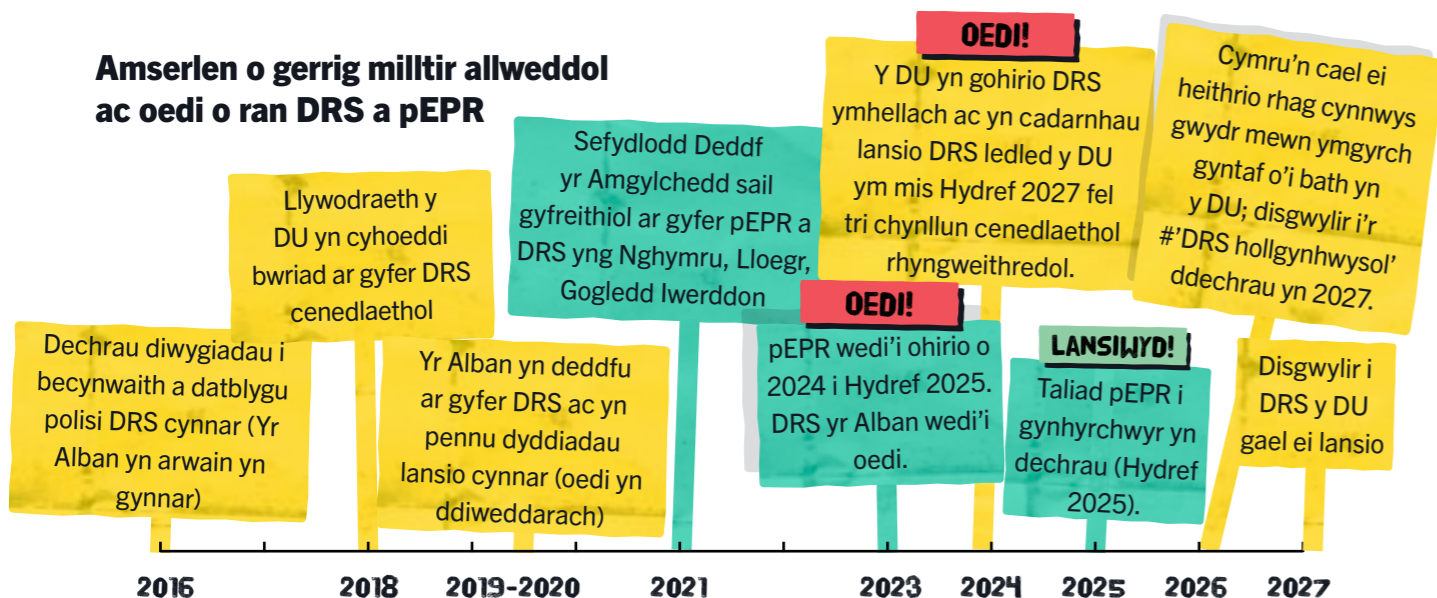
Amserlen o gerrig milltir allweddol ac oedi o ran DRS a pEPR

Dechrau diwygiadau i becynwaith a datblygu polisi DRS cynnar (Yr Alban yn arwain yn gynnar)

Llywodraeth y DU yn cyhoeddi bwriad ar gyfer DRS cenedlaethol

Yr Alban yn deddfu ar gyfer DRS ac yn pennu dyddiadau lansio cynnar (oedi yn ddiweddarach)

Sefydlodd Deddf yr Amgylchedd sail gyfreithiol ar gyfer pEPR a DRS yng Nghymru, Lloegr, Gogledd Iwerddon

OEDI!

pEPR wedi'i ohirio o 2024 i Hydref 2025. DRS yr Alban wedi'i oedi.

OEDI!

Y DU yn gohirio DRS ymhellach ac yn cadarnhau lansio DRS ledled y DU ym mis Hydref 2027 fel tri chynllun cenedlaethol rhyngweithredol.

LANSIWYD!

Taliad pEPR i gynhyrchwyr yn dechrau (Hydref 2025).

Cymru'n cael ei heithrio rhag cynnwys gwydr mewn ymgyrch gyntaf o'i bath yn y DU; disgwylir i'r #'DRS hollgynhwysol' ddechrau yn 2027.

Disgwylir i DRS y DU gael ei lansio

2016 2018 2019-2020 2021 2023 2024 2025 2026 2027